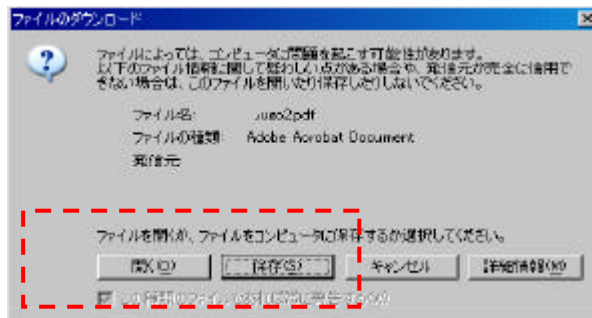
ファイルのダウンロード

ファイルによっては、コンピュータに問題を起こす可能性があります。以下のファイル情報に関して疑わしい点がある場合や、発信元が完全に信用できない場合は、このファイルを開いたり保存したりしないでください。

ファイル名: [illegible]uso2.pdf

ファイルの種類: Adobe Acrobat Document

発信元:

ファイルを開くか、ファイルをコンピュータに保存するか選択してください。

開く(O)

保存(S)

キャンセル

詳細情報(M)

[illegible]